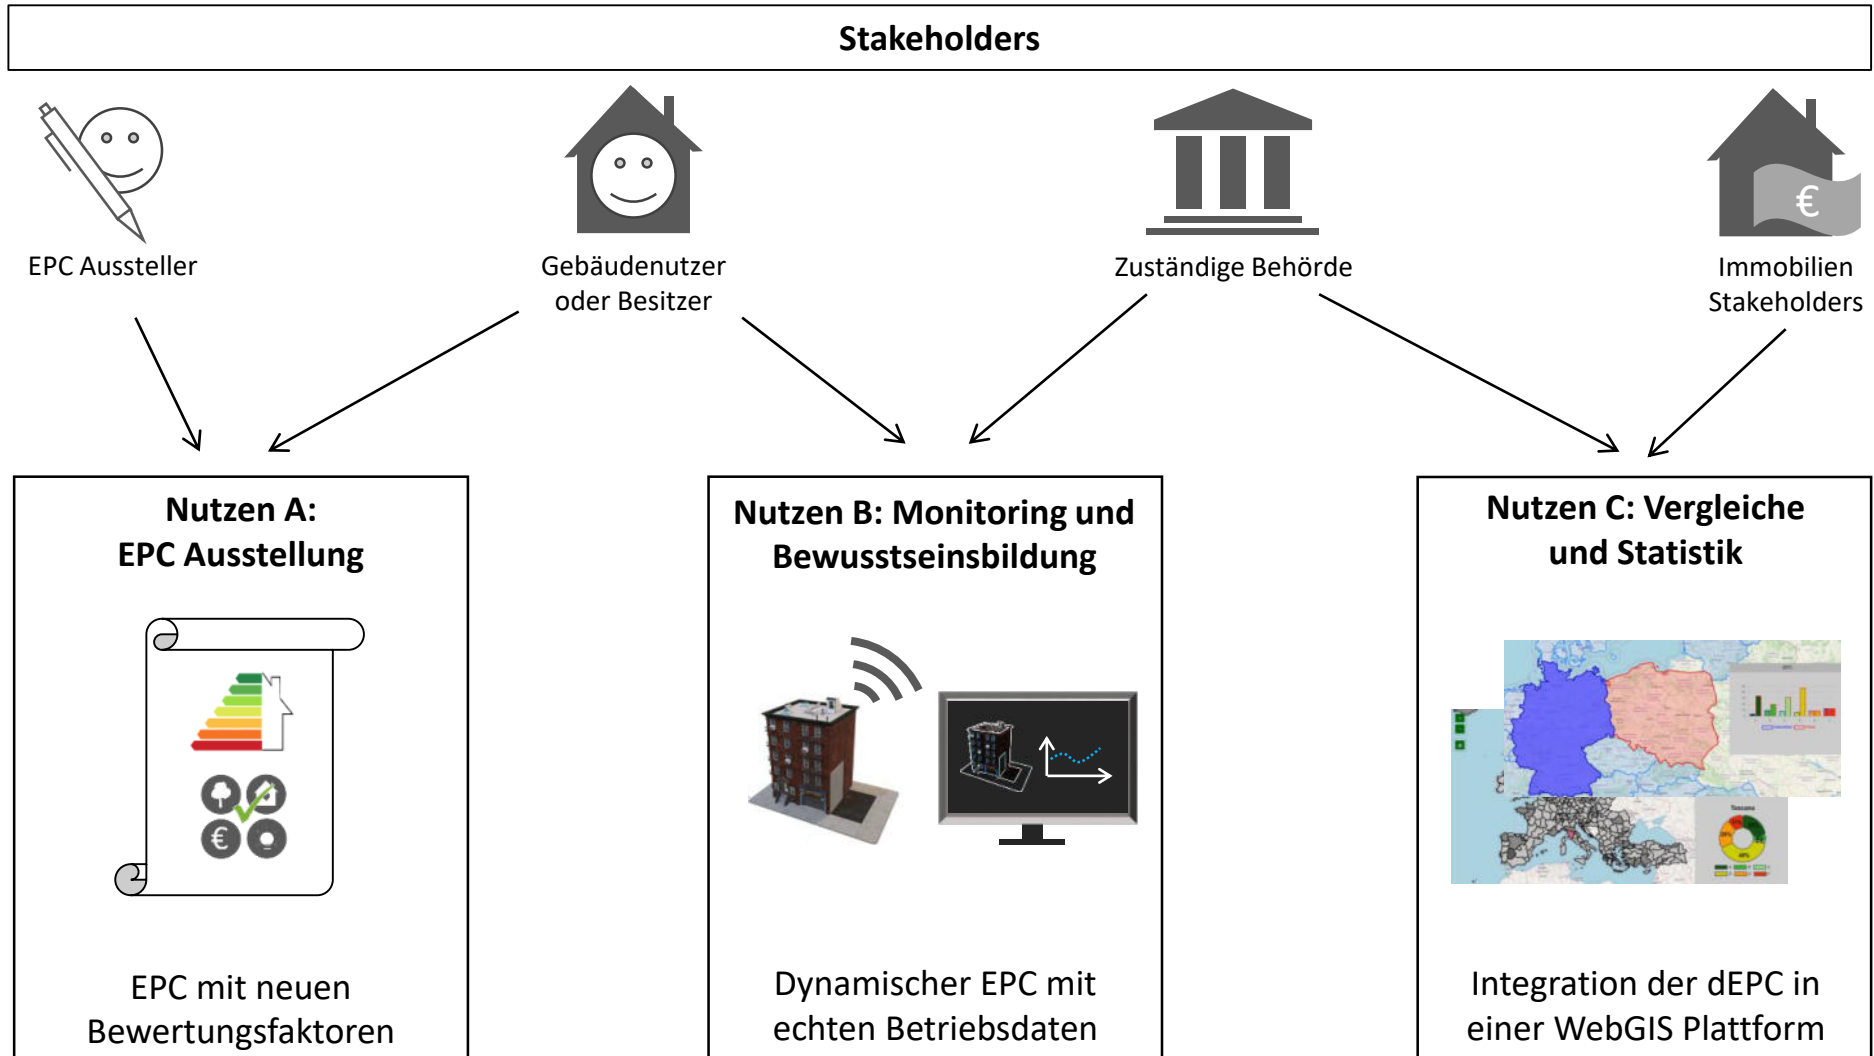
Stakeholders

EPC Aussteller

Gebäudenutzer oder Besitzer

Zuständige Behörde

€

Immobilien Stakeholders

Nutzen A:
EPC Ausstellung

€

EPC mit neuen Bewertungsfaktoren

Nutzen B: Monitoring und Bewusstseinsbildung

Dynamischer EPC mit echten Betriebsdaten

Nutzen C: Vergleiche und Statistik

Integration der dEPC in einer WebGIS Plattform